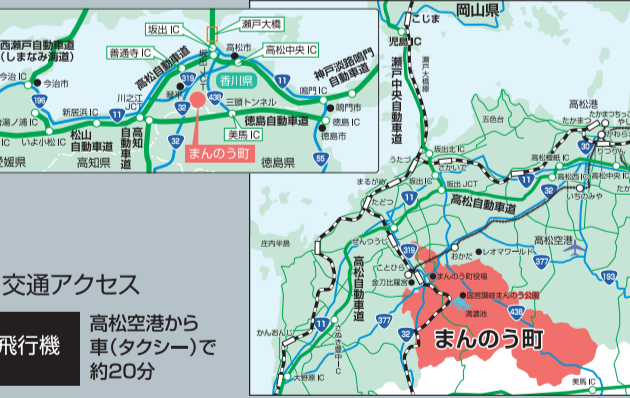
坂出IC
瀬戸大橋
西瀬戸自動車道（しまなみ海道）
善通寺IC
高松市
高松中央IC
今治IC
今治市
高松自動車道
319
11
香川県
神戸淡路鳴門自動車道
196
川之江JCT
32
436
鳴門IC
新居浜IC
三縄トンネル
鳴門市
松山自動車道
高知自動車道
美馬IC
徳島自動車道
徳島市
いよ小松IC
高知県
まんのう町
徳島県
愛媛県
55
岡山県
こじま
児島IC
瀬戸中央自動車道
瀬戸大橋
高松港
たかまつ
30
高松中央IC
五色台
高松西IC
坂出北IC
坂出IC
坂出JCT
まるがめ
うたづ
11
高松自動車道
高松空港
さぬき府中IC
たどつ
11
庄内半島
ぜんつうじ
319
レオマワールド
377
おかだ
ことひら
まんのう町役場
金刀比羅宮
国営讃岐まんのう公園
高松自動車道
満濃池
かんおんじ
11
377
438
まんのう町
32
大野原IC
美馬IC
交通アクセス
飛行機
高松空港から車（タクシー）で約20分